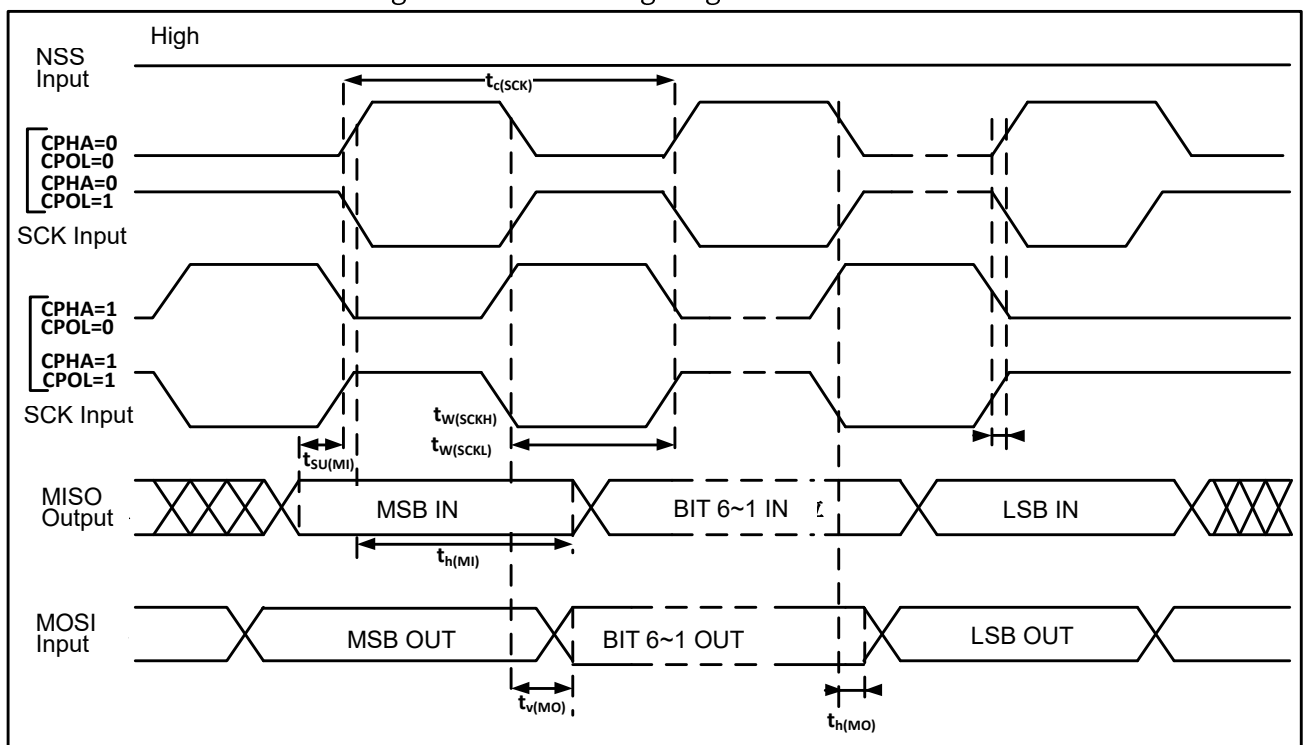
High

NSS Input

$t_{c(SCK)}$

CPHA=0
CPOL=0

CPHA=0
CPOL=1

SCK Input

CPHA=1
CPOL=0

CPHA=1
CPOL=1

SCK Input

$t_{W(SCKH)}$

$t_{W(SCKL)}$

$t_{SU(MI)}$

MISO Output

MSB IN

BIT 6~1 IN

LSB IN

$t_{h(MI)}$

MOSI Input

MSB OUT

BIT 6~1 OUT

LSB OUT

$t_{v(MO)}$

$t_{h(MO)}$